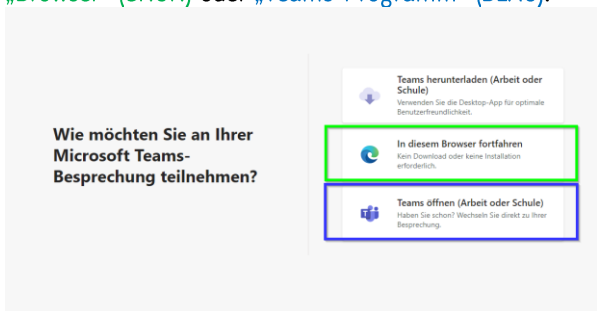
„Browser" (GRÜN) oder „Teams-Programm" (BLAU).

Wie möchten Sie an Ihrer Microsoft Teams-Besprechung teilnehmen?

Teams herunterladen (Arbeit oder Schule)
Verwenden Sie die Desktop-App für optimale Benutzerfreundlichkeit.

In diesem Browser fortfahren
Kein Download oder keine Installation erforderlich.

Teams öffnen (Arbeit oder Schule)
Haben Sie schon? Wechseln Sie direkt zu Ihrer Besprechung.